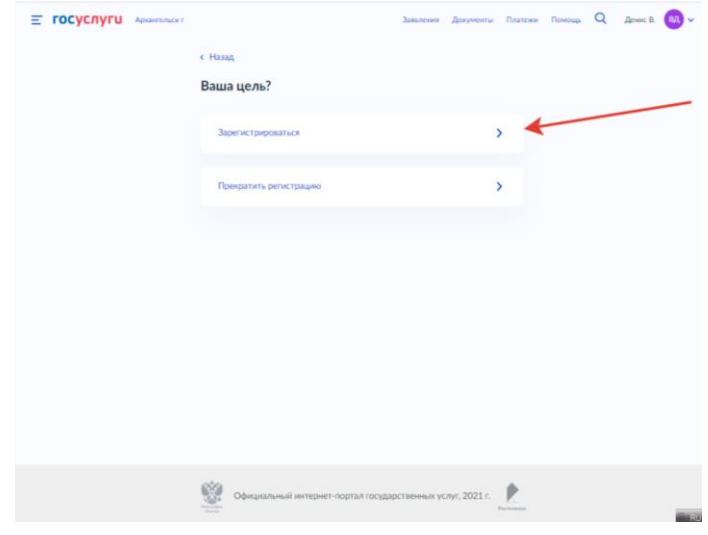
госуслуги Архангельск г

Заявления Документы Платежи Помощь Денис В. ВД

‹ Назад

Ваша цель?

Зарегистрироваться ›

Прекратить регистрацию ›

Официальный интернет-портал государственных услуг, 2021 г.

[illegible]

RU